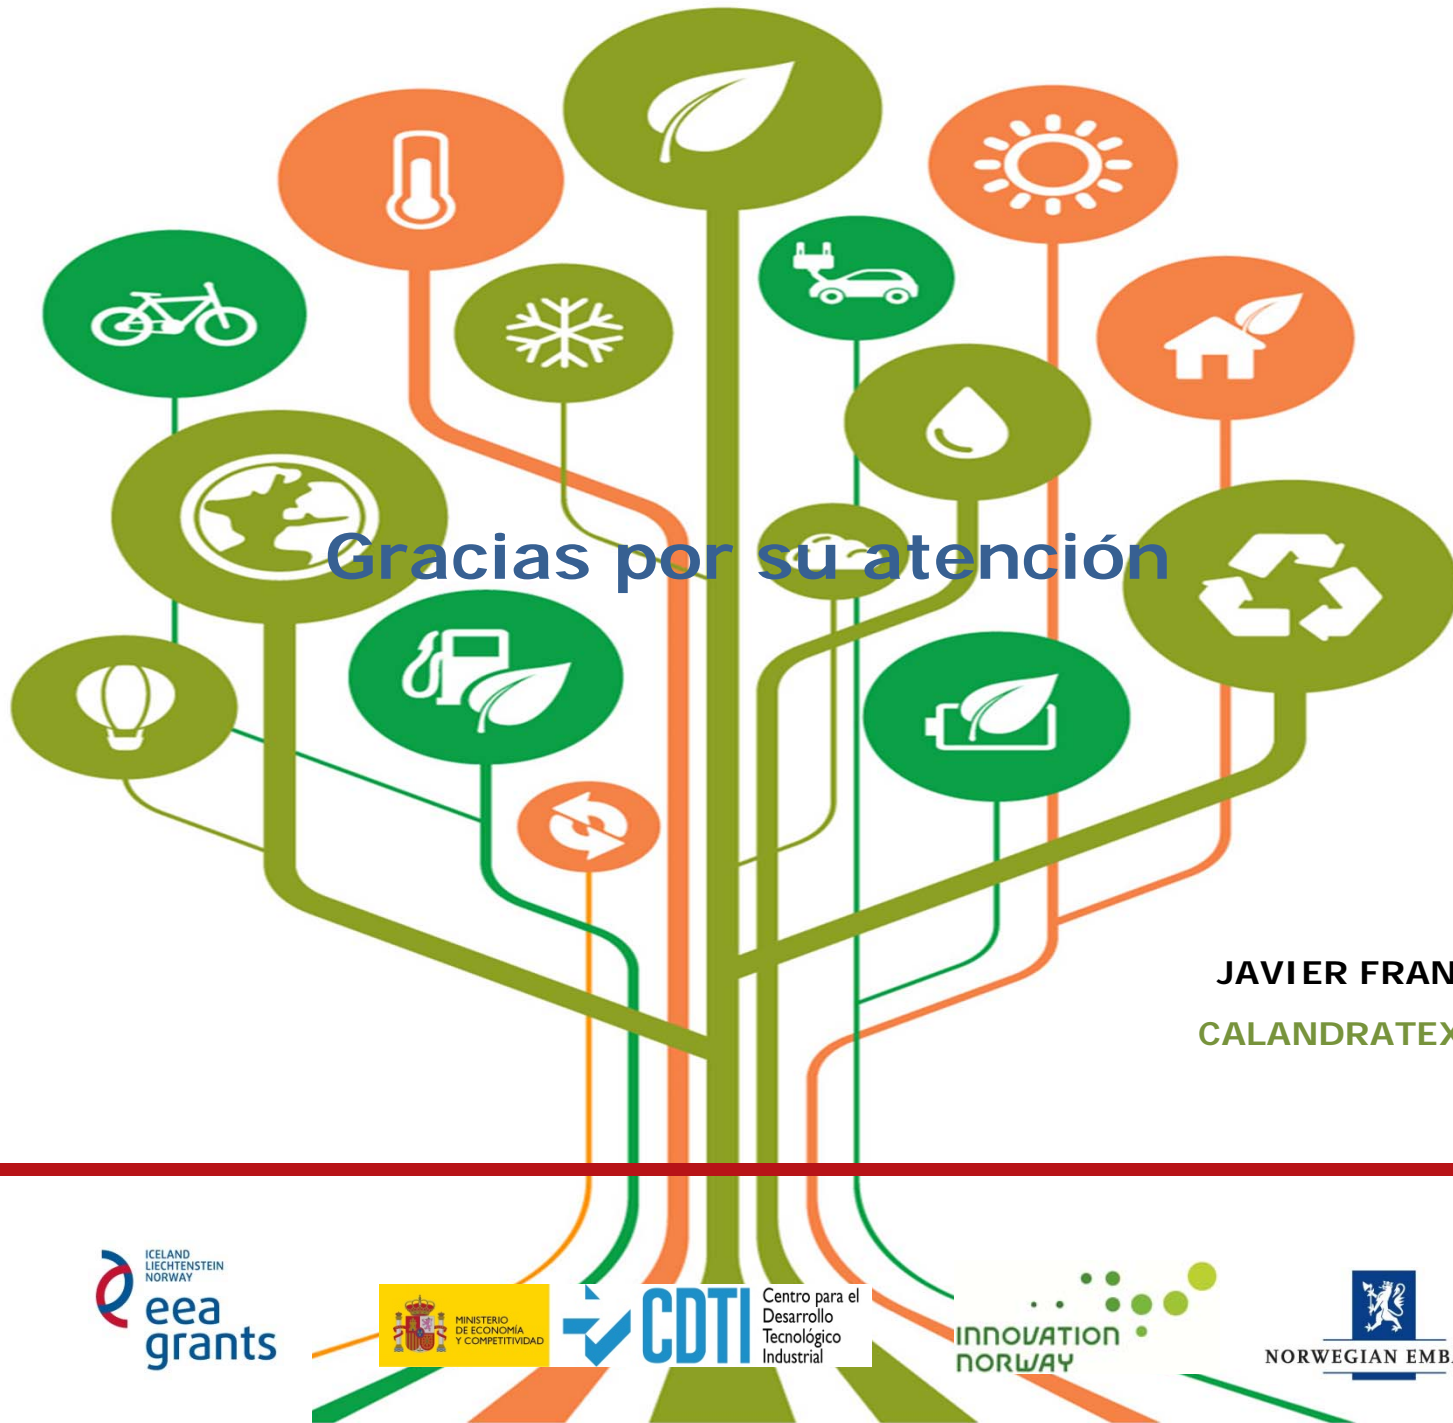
Gracias por su atención

JAVIER FRAN

CALANDRATEX

ICELAND
LIECHTENSTEIN
NORWAY
eea
grants

MINISTERIO
DE ECONOMÍA
Y COMPETITIVIDAD

CDTI
Centro para el
Desarrollo
Tecnológico
Industrial

INNOVATION
NORWAY

NORWEGIAN EMB